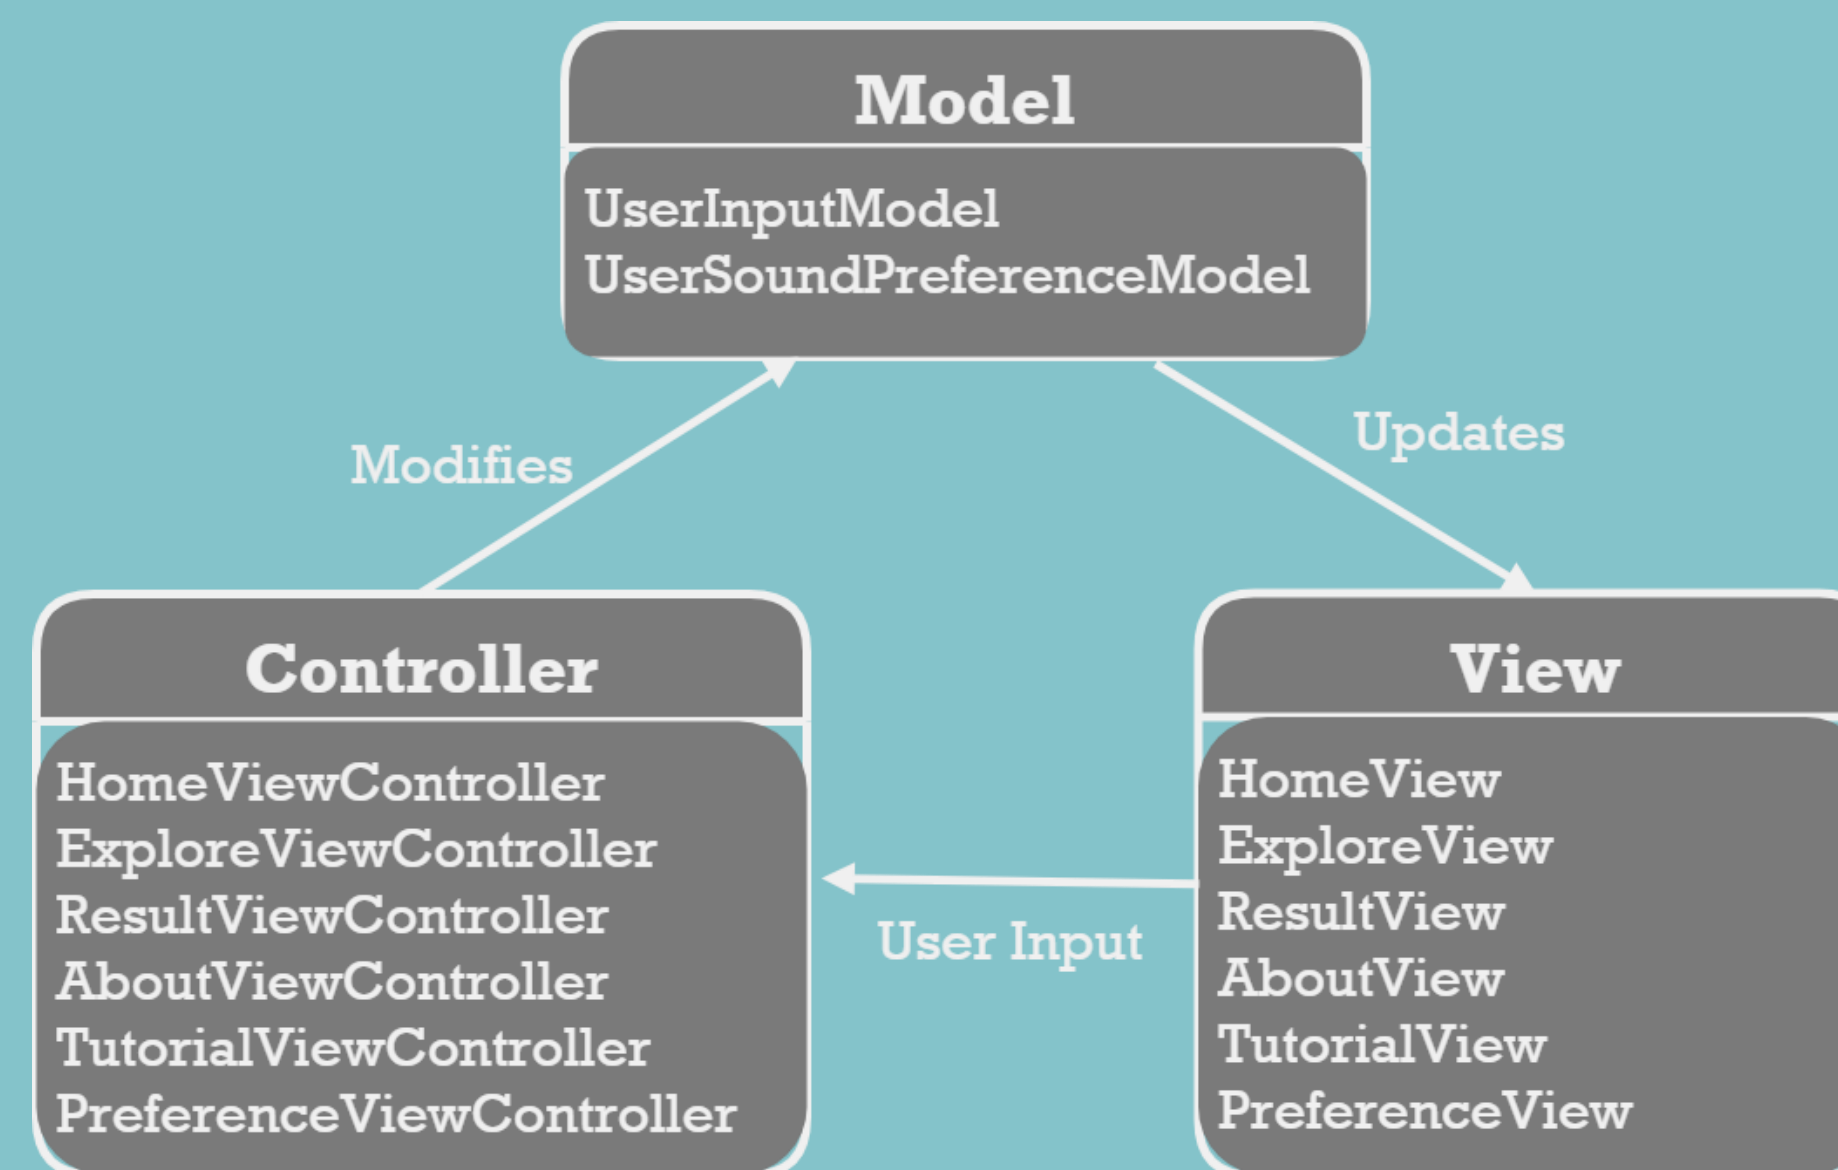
Model

UserInputModel
UserSoundPreferenceModel

Modifies

Updates

Controller

HomeViewController
ExploreViewController
ResultViewController
AboutViewController
TutorialViewController
PreferenceViewController

User Input

View

HomeView
ExploreView
ResultView
AboutView
TutorialView
PreferenceView